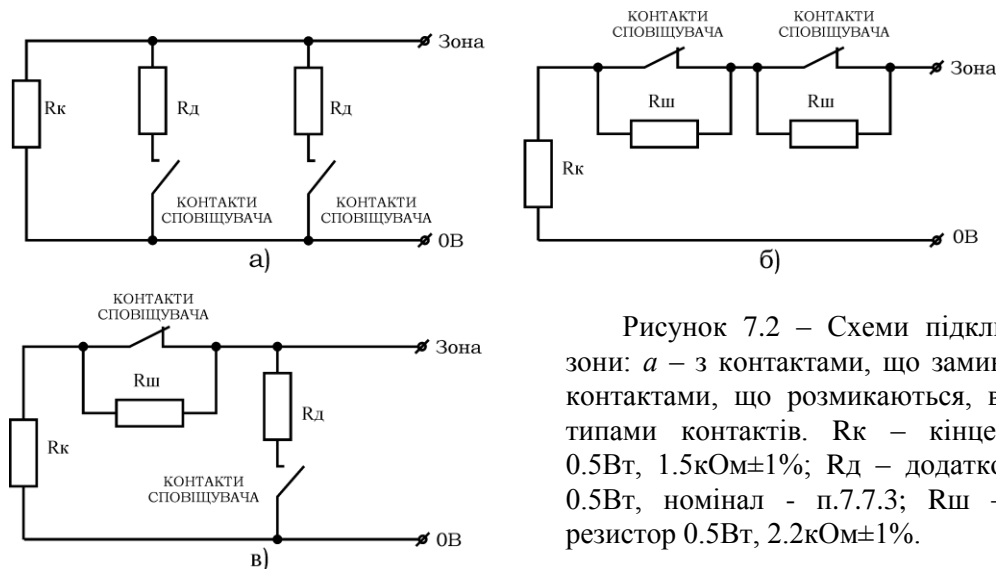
Rк

Rд

Rд

Зона

КОНТАКТИ СПОВІЩУВАЧА

КОНТАКТИ СПОВІЩУВАЧА

0В

а)

КОНТАКТИ СПОВІЩУВАЧА

КОНТАКТИ СПОВІЩУВАЧА

Rш

Rш

Зона

Rк

0В

б)

КОНТАКТИ СПОВІЩУВАЧА

Зона

Rш

Rд

Rк

КОНТАКТИ СПОВІЩУВАЧА

0В

в)

Рисунок 7.2 – Схеми підкл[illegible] зони: *а* – з контактами, що замик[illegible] контактами, що розмикаються, в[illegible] типами контактів. Rк – кінце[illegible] 0.5Вт, 1.5кОм±1%; Rд – додатк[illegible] 0.5Вт, номінал - п.7.7.3; Rш -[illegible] резистор 0.5Вт, 2.2кОм±1%.